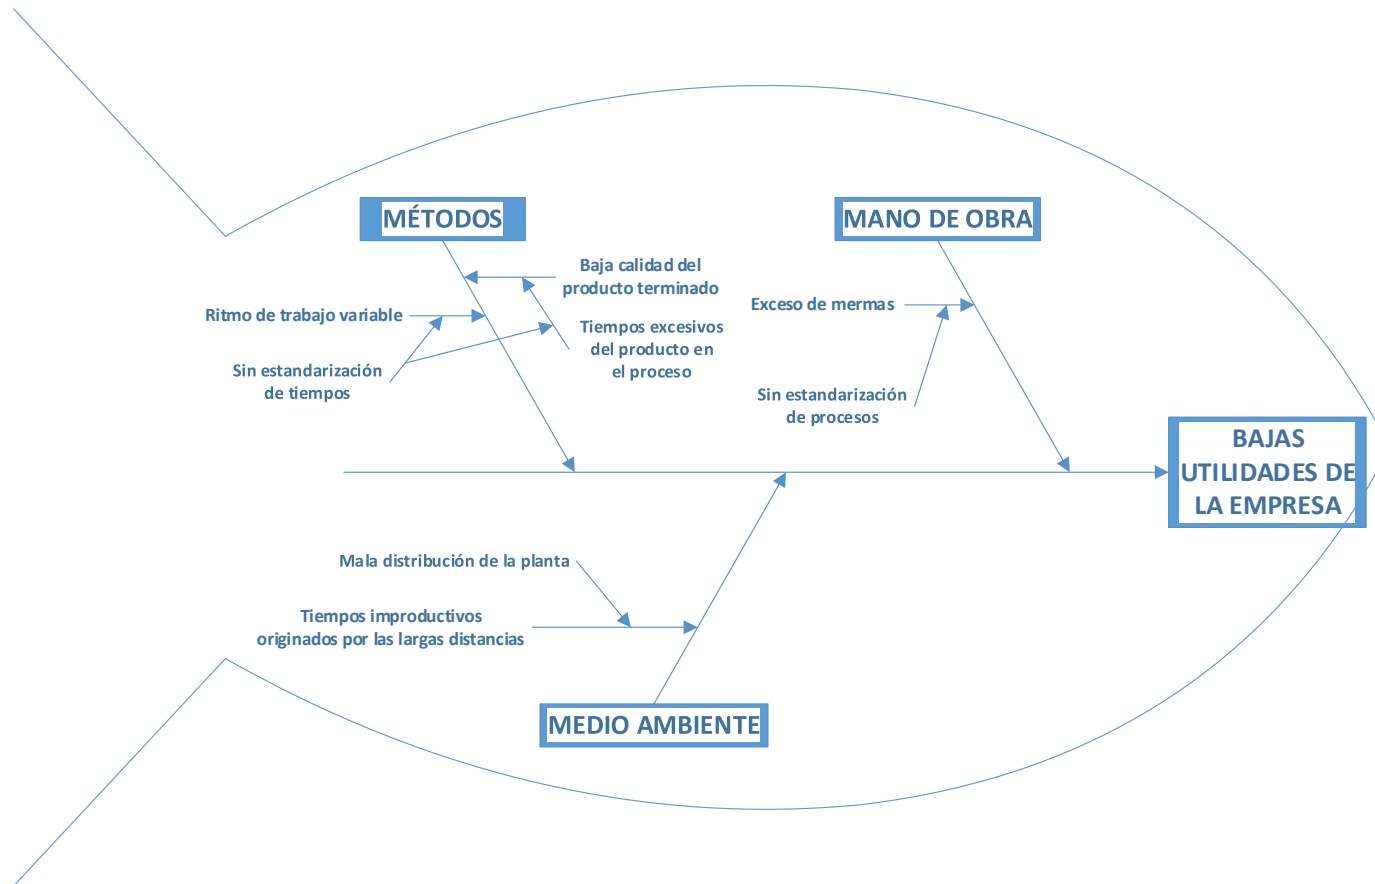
MÉTODOS

MANO DE OBRA

Baja calidad del producto terminado

Ritmo de trabajo variable

Tiempos excesivos del producto en el proceso

Sin estandarización de tiempos

Exceso de mermas

Sin estandarización de procesos

BAJAS UTILIDADES DE LA EMPRESA

Mala distribución de la planta

Tiempos improductivos originados por las largas distancias

MEDIO AMBIENTE